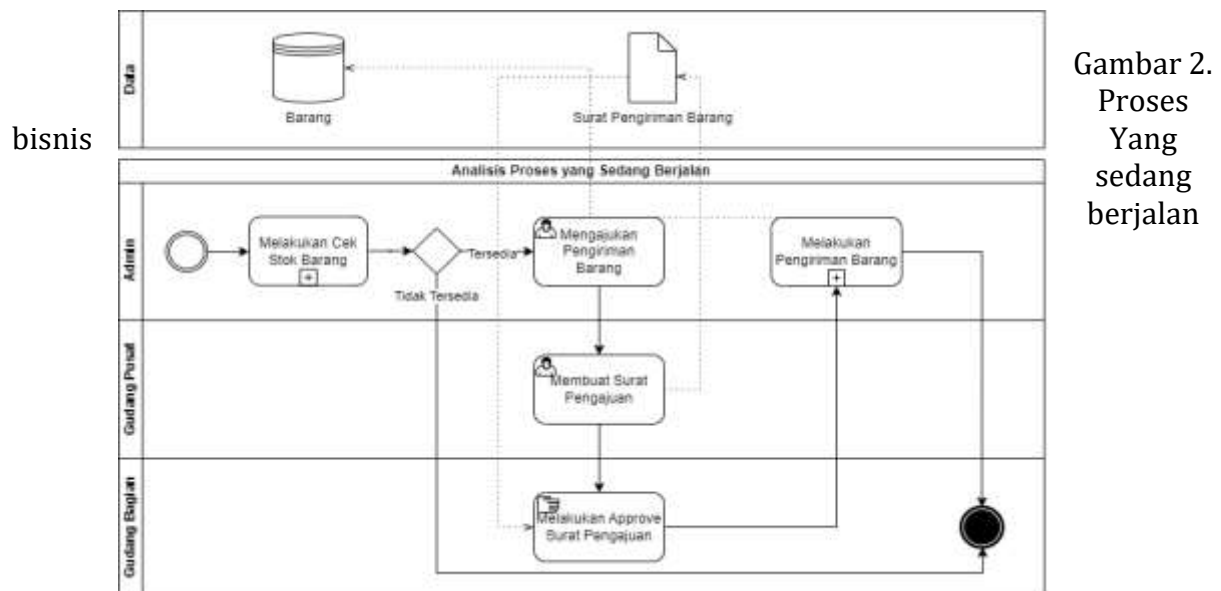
Data

Barang

Surat Pengiriman Barang

Gambar 2. Proses bisnis Yang sedang berjalan

Analisis Proses yang Sedang Berjalan

Admin

Melakukan Cek Stok Barang

Tersedia

Tidak Tersedia

Mengajukan Pengiriman Barang

Melakukan Pengiriman Barang

Gudang Pusat

Membuat Surat Pengajuan

Gudang Bagian

Melakukan Approve Surat Pengajuan